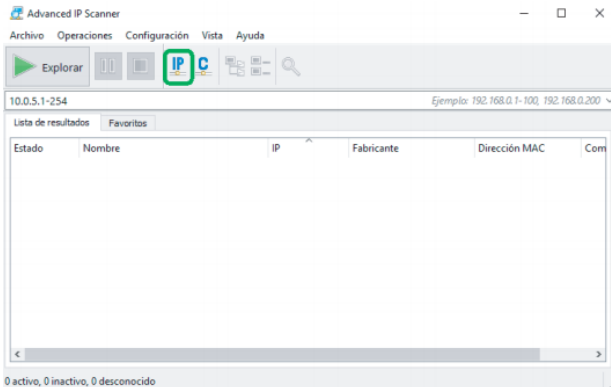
Advanced IP Scanner

Archivo Operaciones Configuración Vista Ayuda

Explorar

IP C

10.0.5.1-254

Ejemplo: 192.168.0.1-100, 192.168.0.200

Lista de resultados Favoritos

| Estado | Nombre | IP | Fabricante | Dirección MAC | Com |
|---|---|---|---|---|---|

0 activo, 0 inactivo, 0 desconocido